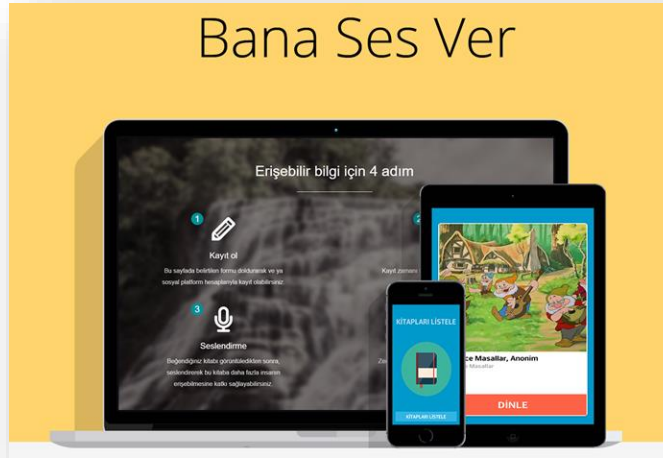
Bana Ses Ver

Erişebilir bilgi için 4 adım

1

Kayıt ol

Bu sayfada belirtilen formu doldurarak ve ya sosyal platform hesaplarıyla kayıt olabilirsiniz

2

Kayıt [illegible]

3

Seslendirme

Beğendiğiniz kitabı görüntüledikten sonra, seslendirerek bu kitaba daha fazla insanın erişebilmesine katkı sağlayabilirsiniz.

Ze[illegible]

KİTAPLARI LİSTELE

KİTAPLARI LİSTELE

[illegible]ce Masallar, Anonim

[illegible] Masallar

DİNLE